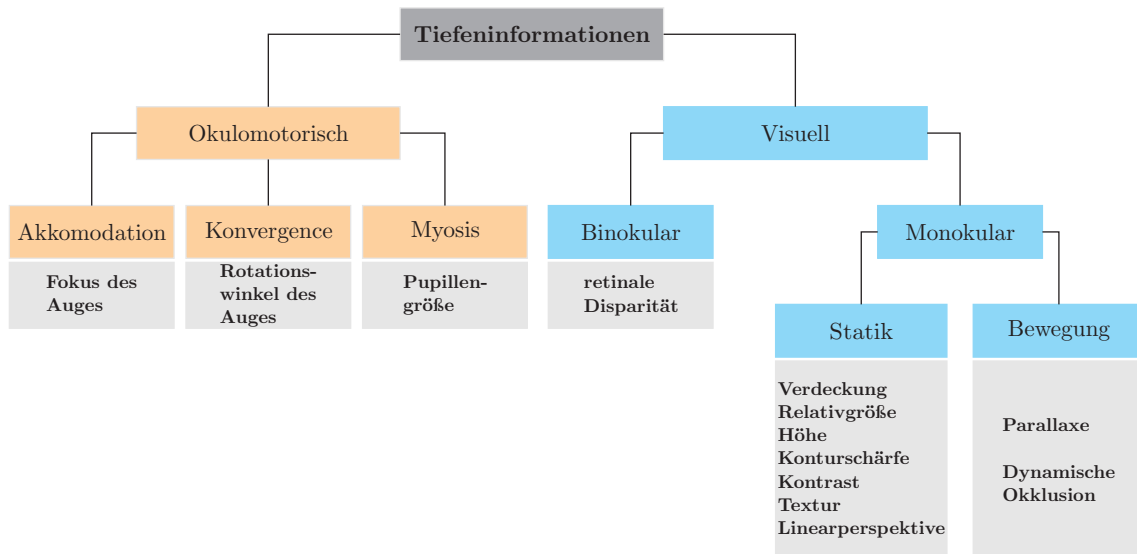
Tiefeninformationen

Okulomotorisch

Akkomodation

Fokus des Auges

Konvergence

Rotationswinkel des Auges

Myosis

Pupillengröße

Visuell

Binokular

retinale Disparität

Monokular

Statik

Verdeckung
Relativgröße
Höhe
Konturschärfe
Kontrast
Textur
Linearperspektive

Bewegung

Parallaxe

Dynamische Okklusion